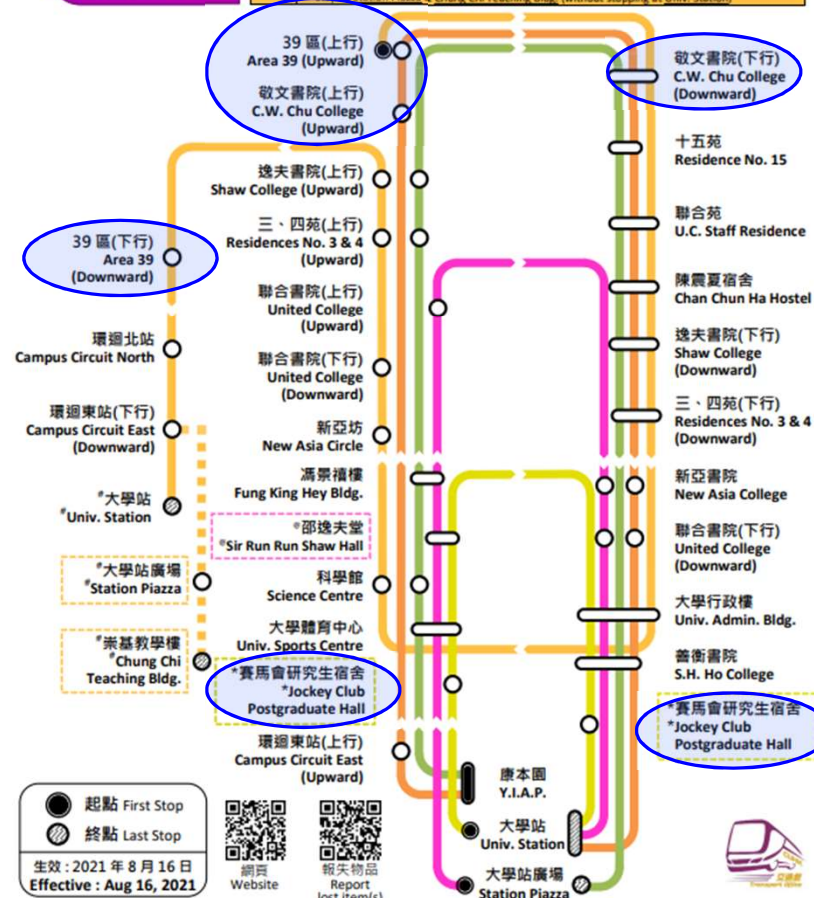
39 區(上行)
Area 39 (Upward)

敬文書院(上行)
C.W. Chu College
(Upward)

敬文書院(下行)
C.W. Chu College
(Downward)

十五苑
Residence No. 15

逸夫書院(上行)
Shaw College (Upward)

39 區(下行)
Area 39
(Downward)

三、四苑(上行)
Residences No. 3 & 4
(Upward)

聯合苑
U.C. Staff Residence

陳震夏宿舍
Chan Chun Ha Hostel

聯合書院(上行)
United College
(Upward)

環迴北站
Campus Circuit North

逸夫書院(下行)
Shaw College
(Downward)

聯合書院(下行)
United College
(Downward)

三、四苑(下行)
Residences No. 3 & 4
(Downward)

環迴東站(下行)
Campus Circuit East
(Downward)

新亞坊
New Asia Circle

新亞書院
New Asia College

馮景禧樓
Fung King Hey Bldg.

*大學站
*Univ. Station

聯合書院(下行)
United College
(Downward)

*邵逸夫堂
*Sir Run Run Shaw Hall

*大學站廣場
*Station Piazza

科學館
Science Centre

大學行政樓
Univ. Admin. Bldg.

*崇基教學樓
*Chung Chi
Teaching Bldg.

大學體育中心
Univ. Sports Centre

善衡書院
S.H. Ho College

*賽馬會研究生宿舍
*Jockey Club
Postgraduate Hall

*賽馬會研究生宿舍
*Jockey Club
Postgraduate Hall

環迴東站(上行)
Campus Circuit East
(Upward)

康本園
Y.I.A.P.

起點 First Stop

終點 Last Stop

大學站
Univ. Station

網頁
Website

報失物品
Report
lost item(s)

大學站廣場
Station Piazza

生效：2021 年 8 月 16 日
Effective : Aug 16, 2021

Transport Office